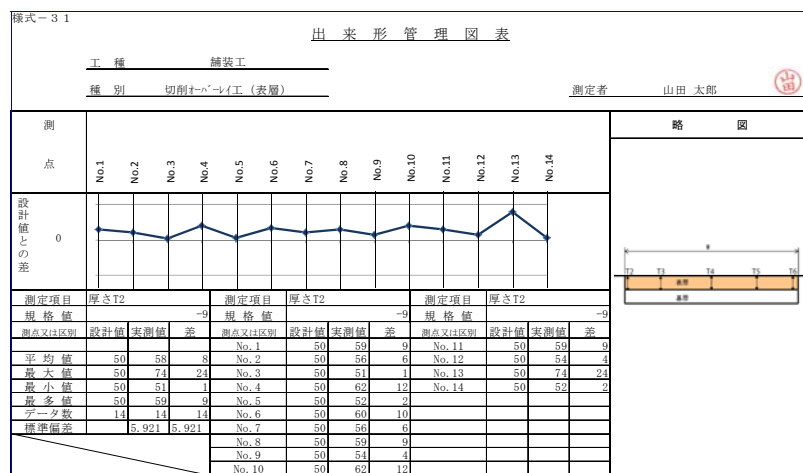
様式－３１

出 来 形 管 理 図 表

工 種 舗装工

種 別 切削オーバーレイ工（表層）

測定者 山田 太郎

山田

測

点

No.1 No.2 No.3 No.4 No.5 No.6 No.7 No.8 No.9 No.10 No.11 No.12 No.13 No.14

略 図

設計値との差

0

W

T2 T3 T4 T5 T6

表層

基層

| 測定項目 | 厚さT2 | | | 測定項目 | 厚さT2 | | | 測定項目 | 厚さT2 | | |
|---|---|---|---|---|---|---|---|---|---|---|---|
| 規 格 値 | | | -9 | 規 格 値 | | | -9 | 規 格 値 | | | -9 |
| 測点又は区別 | 設計値 | 実測値 | 差 | 測点又は区別 | 設計値 | 実測値 | 差 | 測点又は区別 | 設計値 | 実測値 | 差 |
| | | | | No.1 | 50 | 59 | 9 | No.11 | 50 | 59 | 9 |
| 平 均 値 | 50 | 58 | 8 | No.2 | 50 | 56 | 6 | No.12 | 50 | 54 | 4 |
| 最 大 値 | 50 | 74 | 24 | No.3 | 50 | 51 | 1 | No.13 | 50 | 74 | 24 |
| 最 小 値 | 50 | 51 | 1 | No.4 | 50 | 62 | 12 | No.14 | 50 | 52 | 2 |
| 最 多 値 | 50 | 59 | 9 | No.5 | 50 | 52 | 2 | | | | |
| データ数 | 14 | 14 | 14 | No.6 | 50 | 60 | 10 | | | | |
| 標準偏差 | | 5.921 | 5.921 | No.7 | 50 | 56 | 6 | | | | |
| | | | | No.8 | 50 | 59 | 9 | | | | |
| | | | | No.9 | 50 | 54 | 4 | | | | |
| | | | | No.10 | 50 | 62 | 12 | | | | |